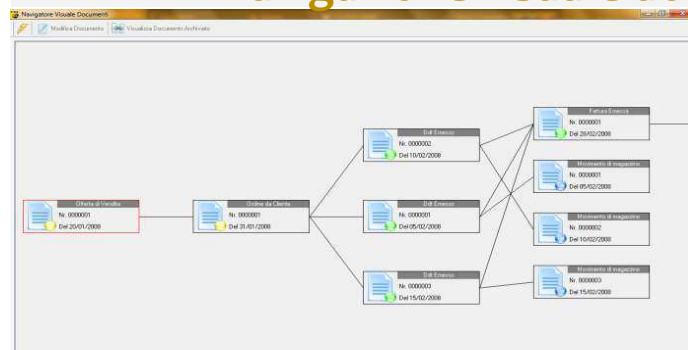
Navigatore Visuale Documenti

Modifica Documento

Visualizza Documento Archiviato

Offerta di Vendita
Nr. 0000001
Del 20/01/2008

Ordine da Cliente
Nr. 0000001
Del 31/01/2008

Ddt Emesso
Nr. 0000002
Del 10/02/2008

Ddt Emesso
Nr. 0000001
Del 05/02/2008

Ddt Emesso
Nr. 0000003
Del 15/02/2008

Fattura Emessa
Nr. 0000001
Del 28/02/2008

Movimento di magazzino
Nr. 0000001
Del 05/02/2008

Movimento di magazzino
Nr. 0000002
Del 10/02/2008

Movimento di magazzino
Nr. 0000003
Del 15/02/2008